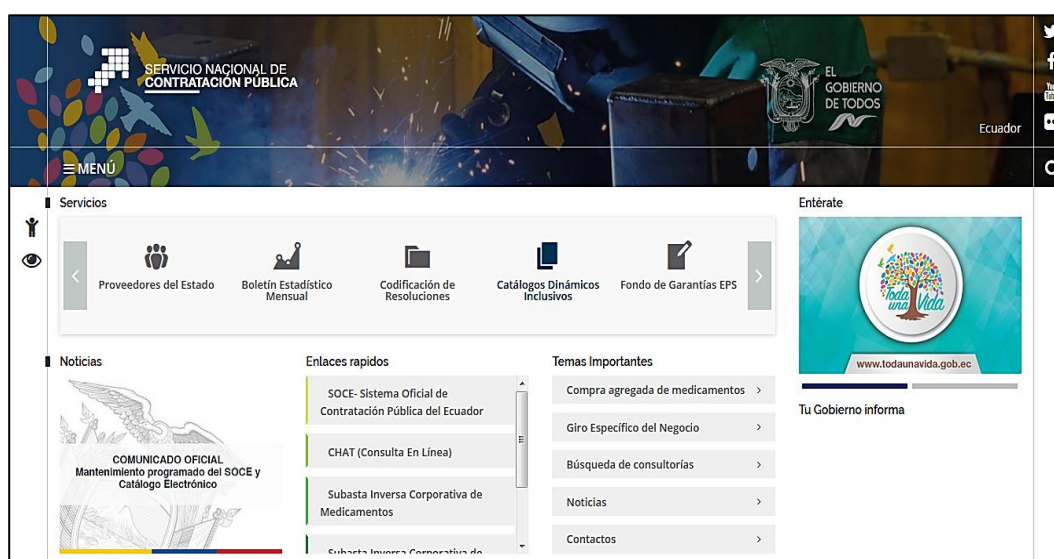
SERVICIO NACIONAL DE CONTRATACIÓN PÚBLICA

EL GOBIERNO DE TODOS

Ecuador

≡ MENÚ

Servicios

Proveedores del Estado

Boletín Estadístico Mensual

Codificación de Resoluciones

Catálogos Dinámicos Inclusivos

Fondo de Garantías EPS

Entérate

Toda una Vida

www.todaunavida.gob.ec

Tu Gobierno informa

Noticias

COMUNICADO OFICIAL
Mantenimiento programado del SOCE y Catálogo Electrónico

Enlaces rapidos

SOCE- Sistema Oficial de Contratación Pública del Ecuador

CHAT (Consulta En Línea)

Subasta Inversa Corporativa de Medicamentos

Subasta Inversa Corporativa de

Temas Importantes

Compra agregada de medicamentos ›

Giro Específico del Negocio ›

Búsqueda de consultorías ›

Noticias ›

Contactos ›